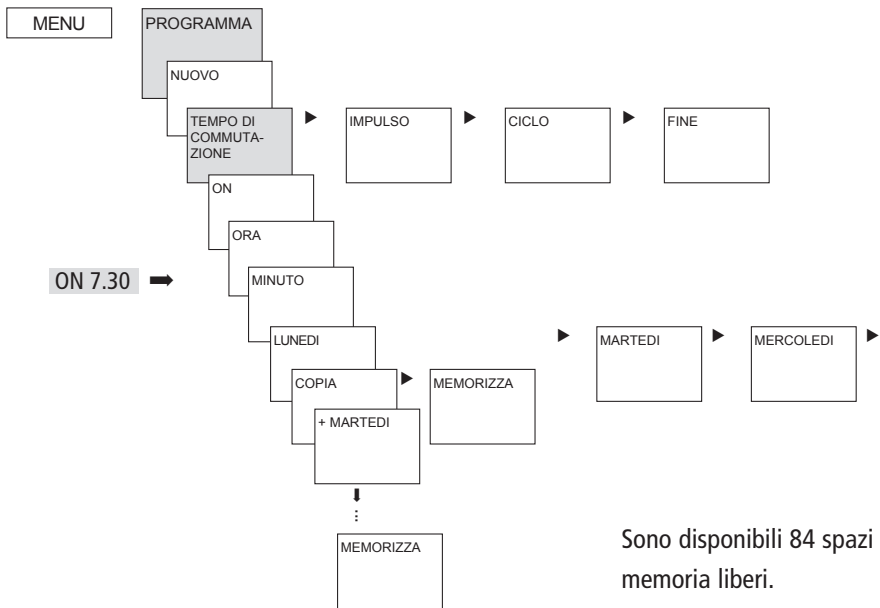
MENU

PROGRAMMA

NUOVO

TEMPO DI COMMUTAZIONE

IMPULSO

CICLO

FINE

ON

ORA

ON 7.30

MINUTO

LUNEDI

MARTEDI

MERCOLEDI

COPIA

MEMORIZZA

+ MARTEDI

MEMORIZZA

Sono disponibili 84 spazi memoria liberi.